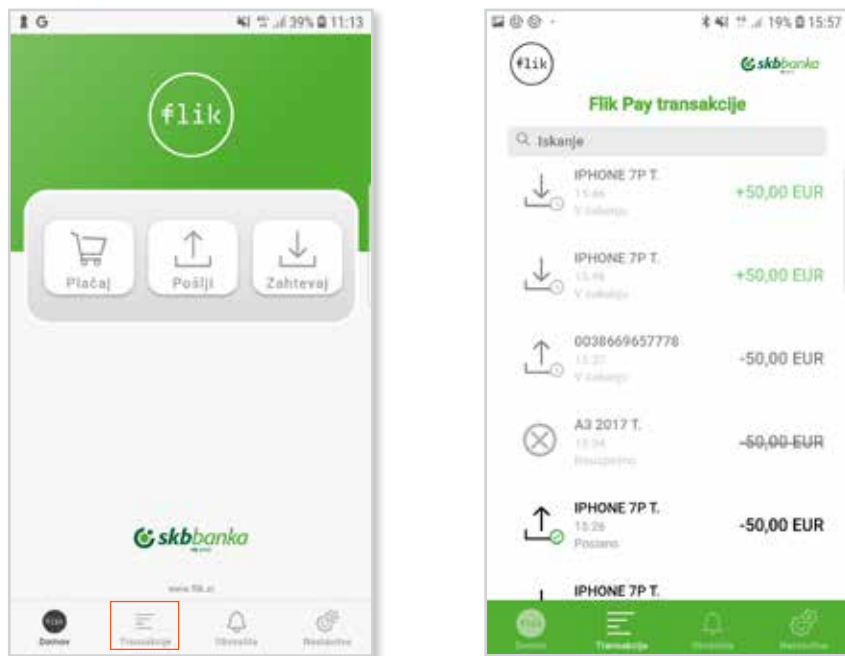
G
39% 11:13

flik

Plačaj
Pošlji
Zahtevaj

skbbanka

www.flik.si

Domov
Transakcije
Obvestila
Nastavitve

19% 15:57

flik

skbbanka

Flik Pay transakcije

Iskanje

IPHONE 7P T.
15:46
V čakanju
+50,00 EUR

IPHONE 7P T.
15:46
V čakanju
+50,00 EUR

0038669657778
15:31
V čakanju
-50,00 EUR

A3 2017 T.
15:04
Neuspešno
-50,00 EUR

IPHONE 7P T.
13:26
Poslano
-50,00 EUR

IPHONE 7P T.

Domov
Transakcije
Obvestila
Nastavitve